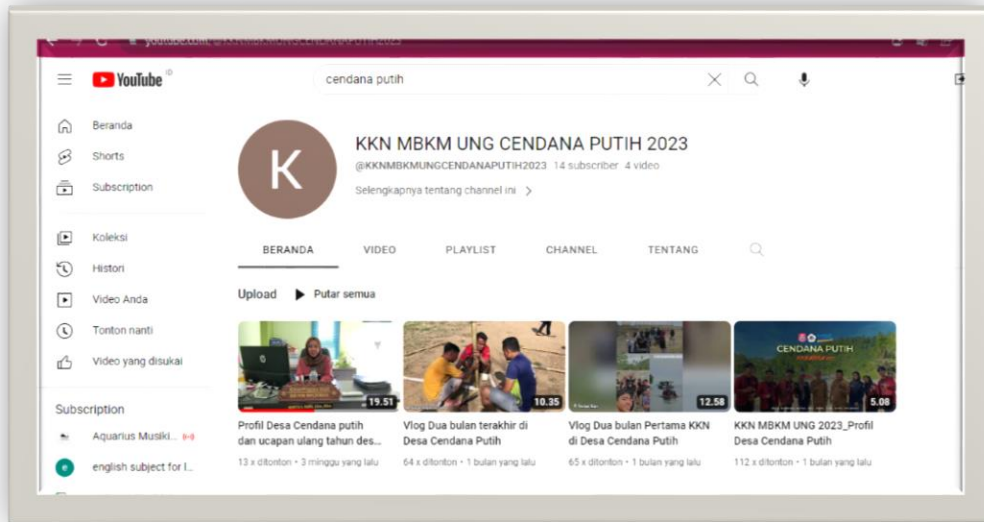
youtube.com/@KKNMBKMUNGCENDANAPUTIH2023

YouTube

cendana putih

Beranda
Shorts
Subscription

Koleksi
Histori
Video Anda
Tonton nanti
Video yang disukai

Subscription
Aquarius Musiki...
english subject for l...

K

KKN MBKM UNG CENDANA PUTIH 2023
@KKNMBKMUNGCENDANAPUTIH2023 14 subscriber 4 video
Selengkapnya tentang channel ini >

BERANDA VIDEO PLAYLIST CHANNEL TENTANG

Upload ▶ Putar semua

19.51
Profil Desa Cendana putih dan ucapan ulang tahun des...
13 x ditonton • 3 minggu yang lalu

10.35
Vlog Dua bulan terakhir di Desa Cendana Putih
64 x ditonton • 1 bulan yang lalu

12.58
Vlog Dua bulan Pertama KKN di Desa Cendana Putih
65 x ditonton • 1 bulan yang lalu

CENDANA PUTIH
5.08
KKN MBKM UNG 2023_Profil Desa Cendana Putih
112 x ditonton • 1 bulan yang lalu